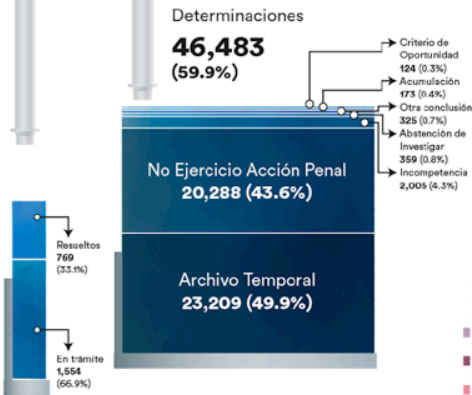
Determinaciones
46,483
(59.9%)

Criterio de Oportunidad
124 (0.3%)

Acumulación
173 (0.4%)

Otra conclusión
325 (0.7%)

Abstención de Investigar
359 (0.8%)

Incompetencia
2,005 (4.3%)

No Ejercicio Acción Penal
20,288 (43.6%)

Archivo Temporal
23,209 (49.9%)

Resueltos
769
(33.1%)

En trámite
1,554
(66.9%)